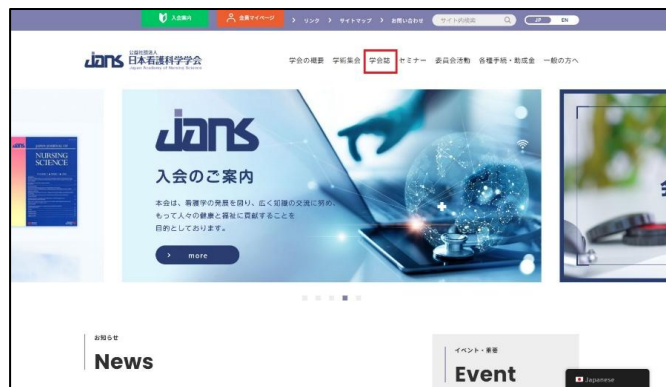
入会案内 会員マイページ リンク サイトマップ お問い合わせ サイト内検索 JP EN

jans 公益社団法人 日本看護科学学会 Japan Academy of Nursing Science

学会の概要 学術集会 学会誌 セミナー 委員会活動 各種手続・助成金 一般の方へ

NURSING SCIENCE

jans

入会のご案内

本会は、看護学の発展を図り、広く知識の交流に努め、もって人々の健康と福祉に貢献することを目的としております。

more

お知らせ

News

イベント・募集

Event

Japanese